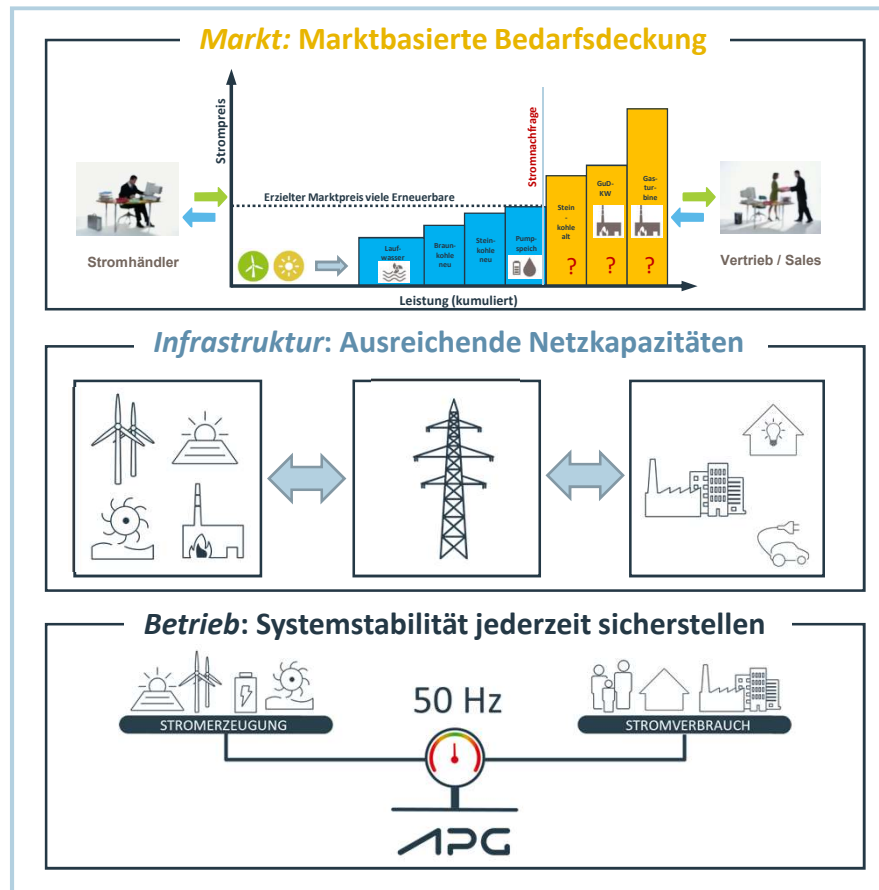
Markt: Marktbasierte Bedarfsdeckung

Strompreis

Stromnachfrage

Erzielter Marktpreis viele Erneuerbare

Stromhändler

Laufwasser

Braunkohle neu

Steinkohle neu

Pumpspeich

Steinkohle alt

GuD-KW

Gasturbine

?

?

?

Vertrieb / Sales

Leistung (kumuliert)

Infrastruktur: Ausreichende Netzkapazitäten

Betrieb: Systemstabilität jederzeit sicherstellen

50 Hz

STROMERZEUGUNG

STROMVERBRAUCH

APG